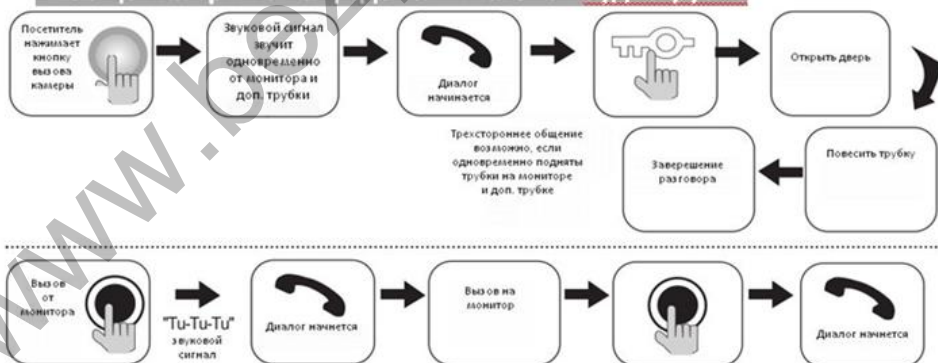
Посетитель нажимает кнопку вызова камеры

Звуковой сигнал звучит одновременно от монитора и доп. трубки

Диалог начинается

Открыть дверь

Трехстороннее общение возможно, если одновременно подняты трубки на мониторе и доп. трубке

Завершение разговора

Повесить трубку

Вызов от монитора

"Tu-Tu-Tu" звуковой сигнал

Диалог начнется

Вызов на монитор

Диалог начнется